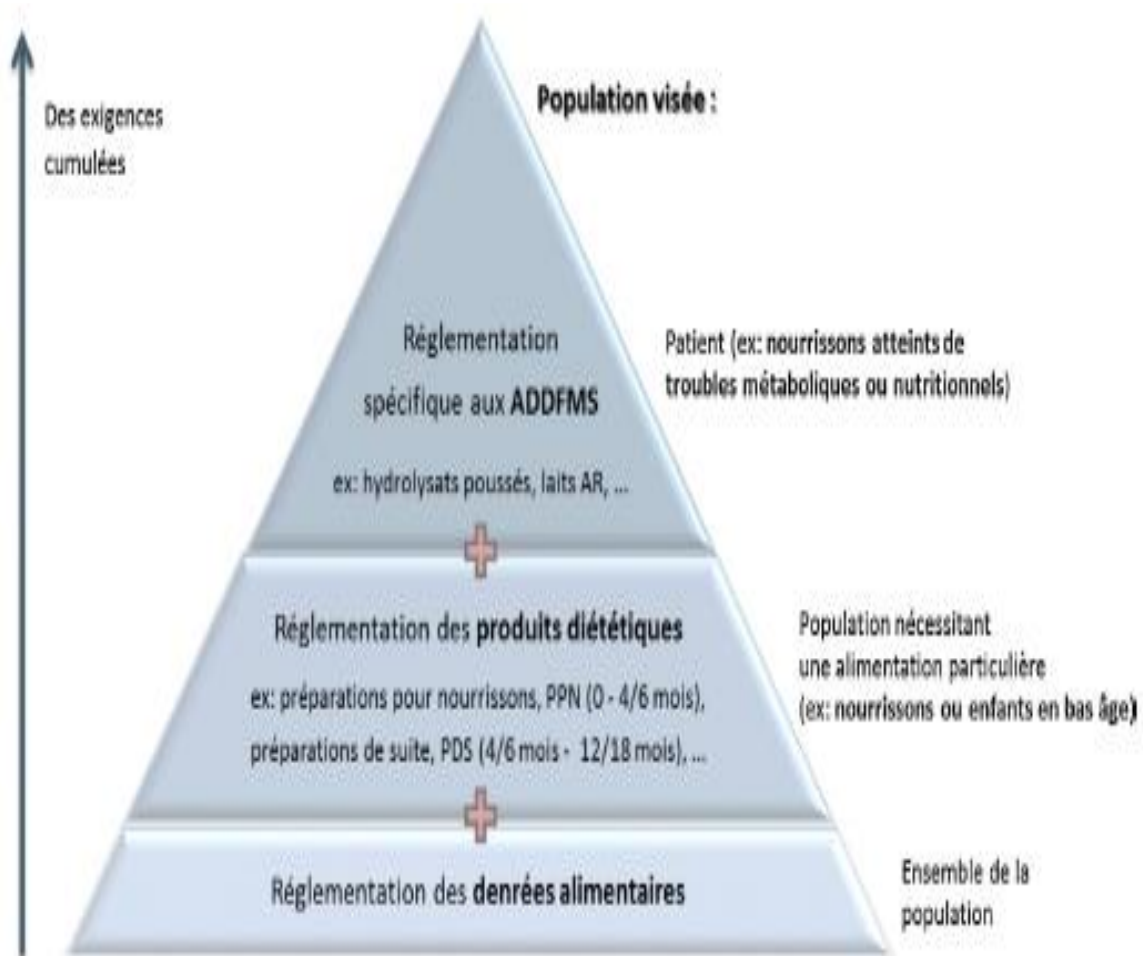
Des exigences cumulées

Population visée :

Réglementation spécifique aux ADDFMS

ex: hydrolysats poussés, laits AR, ...

Patient (ex: nourrissons atteints de troubles métaboliques ou nutritionnels)

Réglementation des produits diététiques

ex: préparations pour nourrissons, PPN (0 - 4/6 mois), préparations de suite, PDS (4/6 mois - 12/18 mois), ...

Population nécessitant une alimentation particulière (ex: nourrissons ou enfants en bas âge)

Réglementation des denrées alimentaires

Ensemble de la population